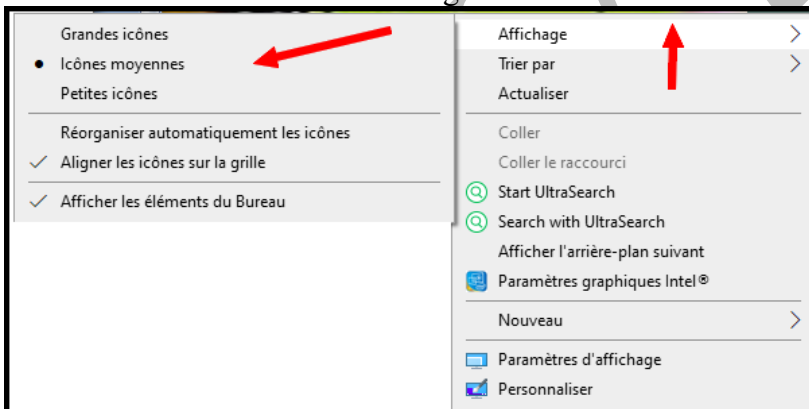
Grandes icônes
Icônes moyennes
Petites icônes
Réorganiser automatiquement les icônes
Aligner les icônes sur la grille
Afficher les éléments du Bureau

Affichage
Trier par
Actualiser
Coller
Coller le raccourci
Start UltraSearch
Search with UltraSearch
Afficher l'arrière-plan suivant
Paramètres graphiques Intel®
Nouveau
Paramètres d'affichage
Personnaliser